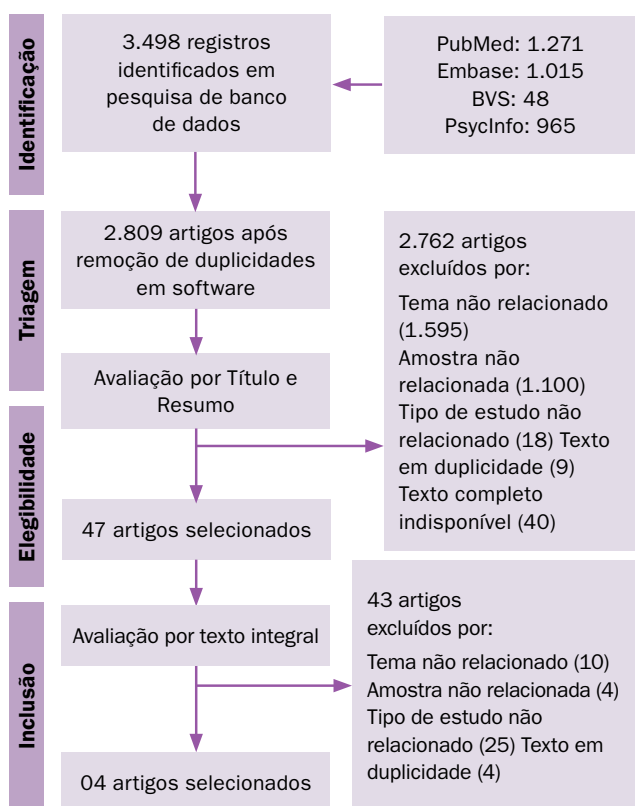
Identificação

3.498 registros identificados em pesquisa de banco de dados

PubMed: 1.271
Embase: 1.015
BVS: 48
PsycInfo: 965

Triagem

2.809 artigos após remoção de duplicidades em software

2.762 artigos excluídos por:
Tema não relacionado (1.595)
Amostra não relacionada (1.100)
Tipo de estudo não relacionado (18) Texto em duplicidade (9)
Texto completo indisponível (40)

Avaliação por Título e Resumo

Elegibilidade

47 artigos selecionados

Inclusão

Avaliação por texto integral

43 artigos excluídos por:
Tema não relacionado (10)
Amostra não relacionada (4)
Tipo de estudo não relacionado (25) Texto em duplicidade (4)

04 artigos selecionados